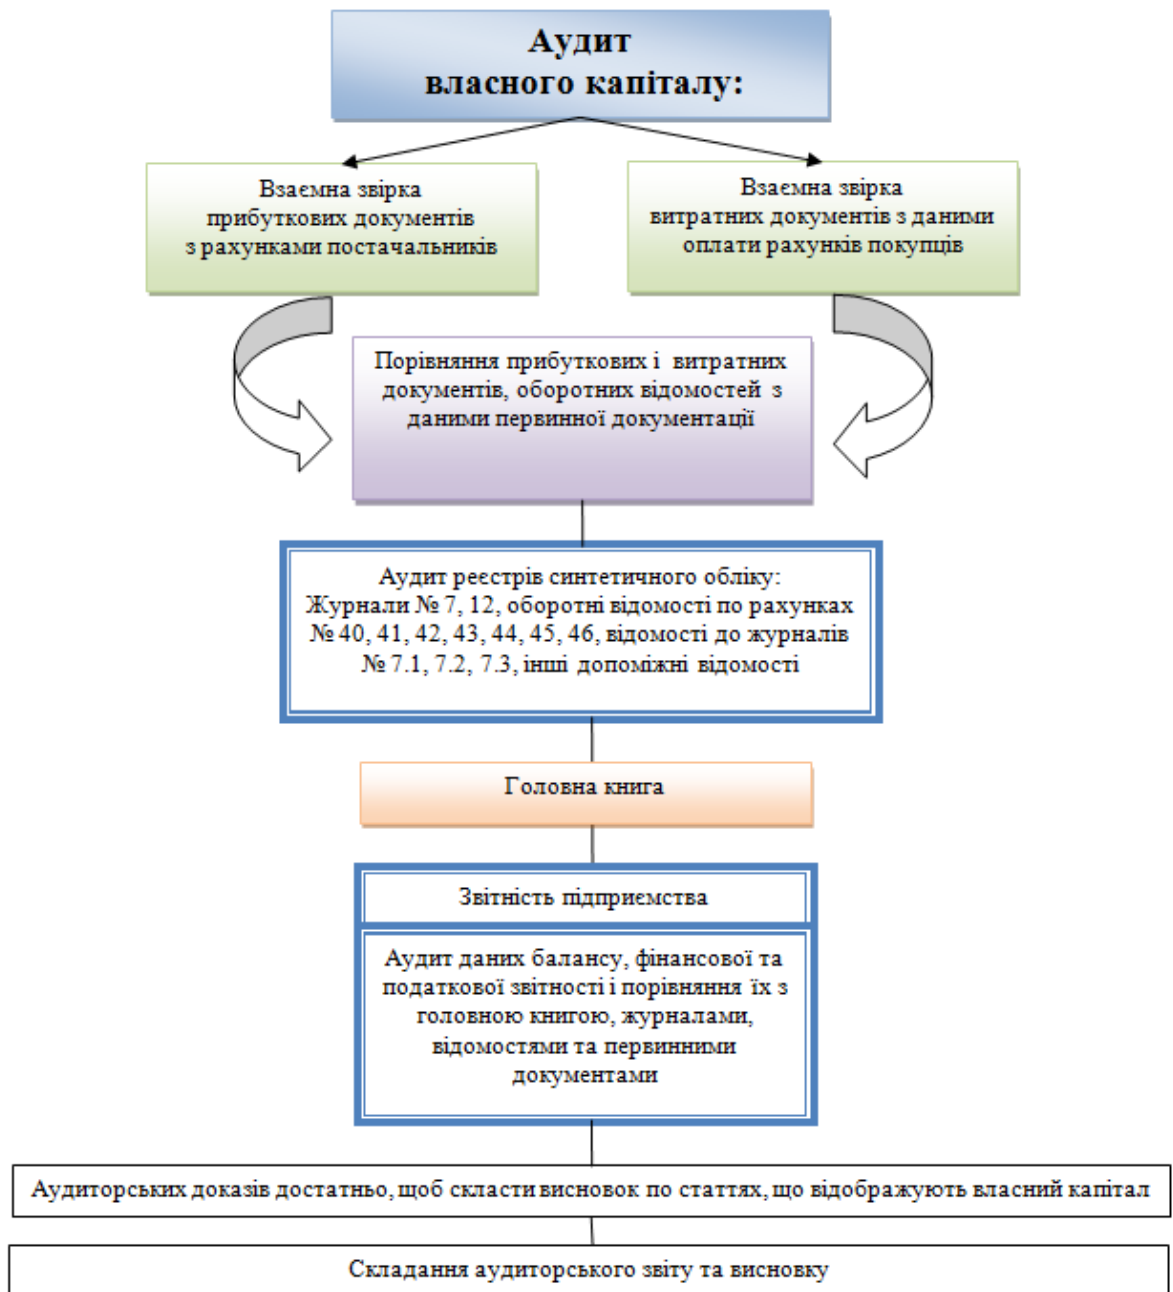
Аудит власного капіталу:

Взаємна звірка прибуткових документів з рахунками постачальників

Взаємна звірка витратних документів з даними оплати рахунків покупців

Порівняння прибуткових і витратних документів, оборотних відомостей з даними первинної документації

Аудит реєстрів синтетичного обліку: Журнали № 7, 12, оборотні відомості по рахунках № 40, 41, 42, 43, 44, 45, 46, відомості до журналів № 7.1, 7.2, 7.3, інші допоміжні відомості

Головна книга

Звітність підприємства

Аудит даних балансу, фінансової та податкової звітності і порівняння їх з головною книгою, журналами, відомостями та первинними документами

Аудиторських доказів достатньо, щоб скласти висновок по статтях, що відображують власний капітал

Складання аудиторського звіту та висновку